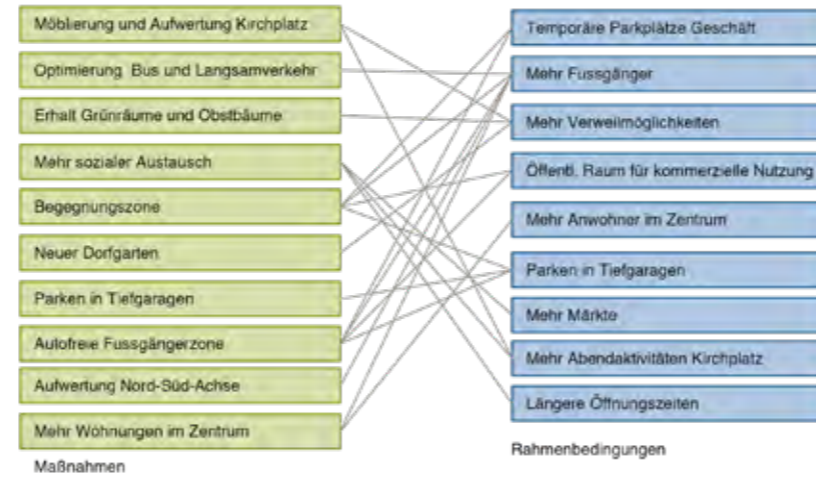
Möblierung und Aufwertung Kirchplatz
Optimierung Bus und Langsamverkehr
Erhalt Grünräume und Obstbäume
Mehr sozialer Austausch
Begegnungszone
Neuer Dorfgarten
Parken in Tiefgaragen
Autofreie Fussgängerzone
Aufwertung Nord-Süd-Achse
Mehr Wohnungen im Zentrum
Maßnahmen

Temporäre Parkplätze Geschäft
Mehr Fussgänger
Mehr Verweilmöglichkeiten
Öffentl. Raum für kommerzielle Nutzung
Mehr Anwohner im Zentrum
Parken in Tiefgaragen
Mehr Märkte
Mehr Abendaktivitäten Kirchplatz
Längere Öffnungszeiten
Rahmenbedingungen